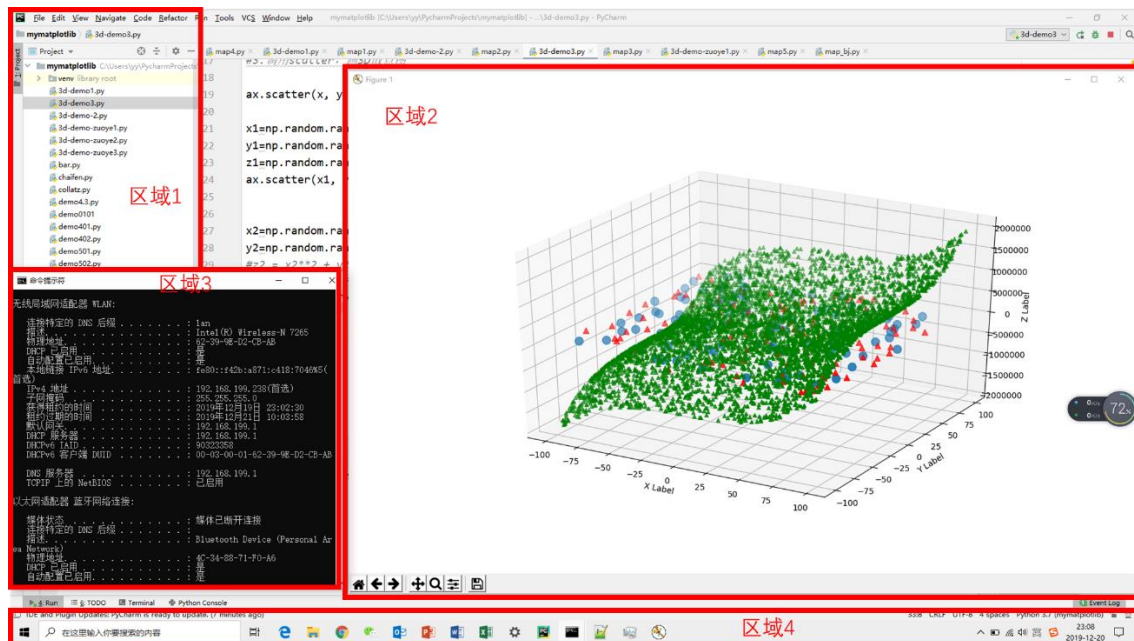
File Edit View Navigate Code Refactor Run Tools VCS Window Help mymatplotlib [C:\Users\yy\PycharmProjects\mymatplotlib] - ...\3d-demo3.py - PyCharm

mymatplotlib 3d-demo3.py

3d-demo3

Project

mymatplotlib C:\Users\yy\PycharmProjects

venv library root
3d-demo1.py
3d-demo3.py
3d-demo-2.py
3d-demo-zuoye1.py
3d-demo-zuoye2.py
3d-demo-zuoye3.py
bar.py
chaifen.py
collatz.py
demo4.3.py
demo0101
demo401.py
demo402.py
demo501.py
demo502.py

区域1

map4.py 3d-demo1.py map1.py 3d-demo-2.py map2.py 3d-demo3.py map3.py 3d-demo-zuoye1.py map5.py map_bj.py

17 #3.制作scatter: 制3D的效果
18
19 ax.scatter(x, y
20
21 x1=np.random.ra
22 y1=np.random.ra
23 z1=np.random.ra
24 ax.scatter(x1,
25
26
27 x2=np.random.ra
28 y2=np.random.ra
29 #z2 = x2**2 + y

Figure 1

区域2

2000000
1500000
1000000
500000
0
−500000
−1000000
−1500000
−2000000
Z Label

−100 −75 −50 −25 0 25 50 75 100
X Label

100 75 50 25 0 −25 −50 −75 −100
Y Label

72%

命令提示符

区域3

无线局域网适配器 WLAN:

连接特定的 DNS 后缀 . . . . . . . : lan
描述. . . . . . . . . . . . . . . : Intel(R) Wireless-N 7265
物理地址. . . . . . . . . . . . . : 62-39-9E-D2-CB-AB
DHCP 已启用 . . . . . . . . . . . : 是
自动配置已启用. . . . . . . . . . : 是
本地链接 IPv6 地址. . . . . . . . : fe80::f42b:a871:c418:7046%5(首选)
IPv4 地址 . . . . . . . . . . . . : 192.168.199.238(首选)
子网掩码 . . . . . . . . . . . . : 255.255.255.0
获得租约的时间 . . . . . . . . . : 2019年12月19日 23:02:30
租约过期的时间 . . . . . . . . . : 2019年12月21日 10:03:58
默认网关. . . . . . . . . . . . . : 192.168.199.1
DHCP 服务器 . . . . . . . . . . . : 192.168.199.1
DHCPv6 IAID . . . . . . . . . . . : 90323358
DHCPv6 客户端 DUID . . . . . . . : 00-03-00-01-62-39-9E-D2-CB-AB

DNS 服务器 . . . . . . . . . . . : 192.168.199.1
TCPIP 上的 NetBIOS . . . . . . . : 已启用

以太网适配器 蓝牙网络连接:

媒体状态 . . . . . . . . . . . . : 媒体已断开连接
连接特定的 DNS 后缀 . . . . . . . :
描述. . . . . . . . . . . . . . . : Bluetooth Device (Personal Area Network)
物理地址. . . . . . . . . . . . . : 4C-34-88-71-F0-A6
DHCP 已启用 . . . . . . . . . . . : 是
自动配置已启用. . . . . . . . . . : 是

Run TODO Terminal Python Console Event Log

IDE and Plugin Updates: PyCharm is ready to update. (7 minutes ago) 53:8 CRLF UTF-8 4 spaces Python 3.7 (mymatplotlib)

在这里输入你要搜索的内容

区域4

23:08
2019-12-20